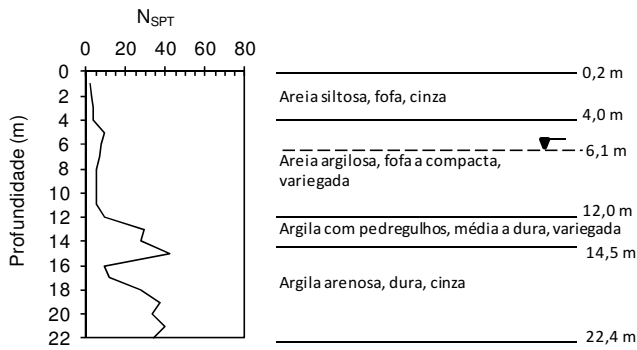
$N_{SPT}$

0 20 40 60 80

0
2
4
6
8
10
12
14
16
18
20
22

Profundidade (m)

0,2 m

Areia siltosa, fofa, cinza

4,0 m

6,1 m

Areia argilosa, fofa a compacta, variegada

12,0 m

Argila com pedregulhos, média a dura, variegada

14,5 m

Argila arenosa, dura, cinza

22,4 m